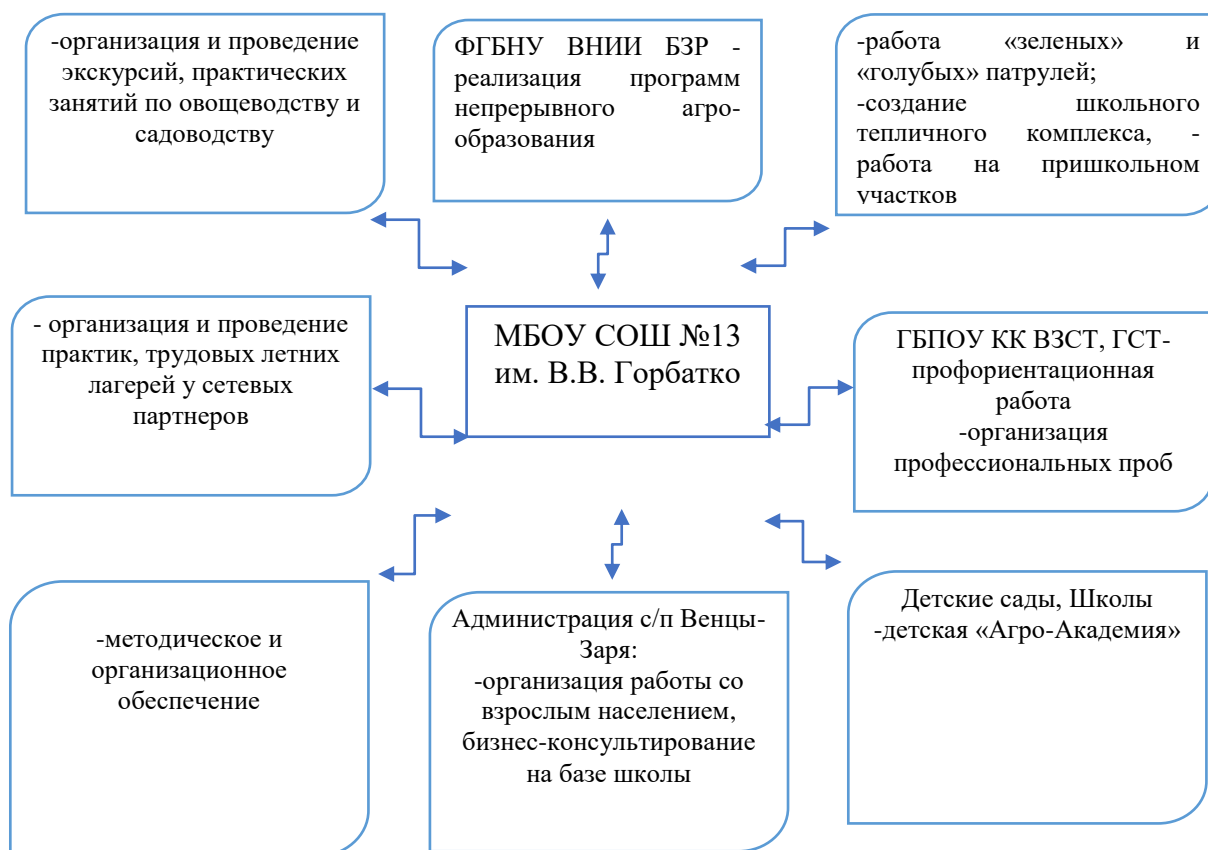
-организация и проведение экскурсий, практических занятий по овощеводству и садоводству

ФГБНУ ВНИИ БЗР - реализация программ непрерывного агро-образования

-работа «зеленых» и «голубых» патрулей;
-создание школьного тепличного комплекса, -работа на пришкольном участков

- организация и проведение практик, трудовых летних лагерей у сетевых партнеров

МБОУ СОШ №13 им. В.В. Горбатко

ГБПОУ КК ВЗСТ, ГСТ-профориентационная работа
-организация профессиональных проб

-методическое и организационное обеспечение

Администрация с/п Венцы-Заря:
-организация работы со взрослым населением, бизнес-консультирование на базе школы

Детские сады, Школы
-детская «Агро-Академия»